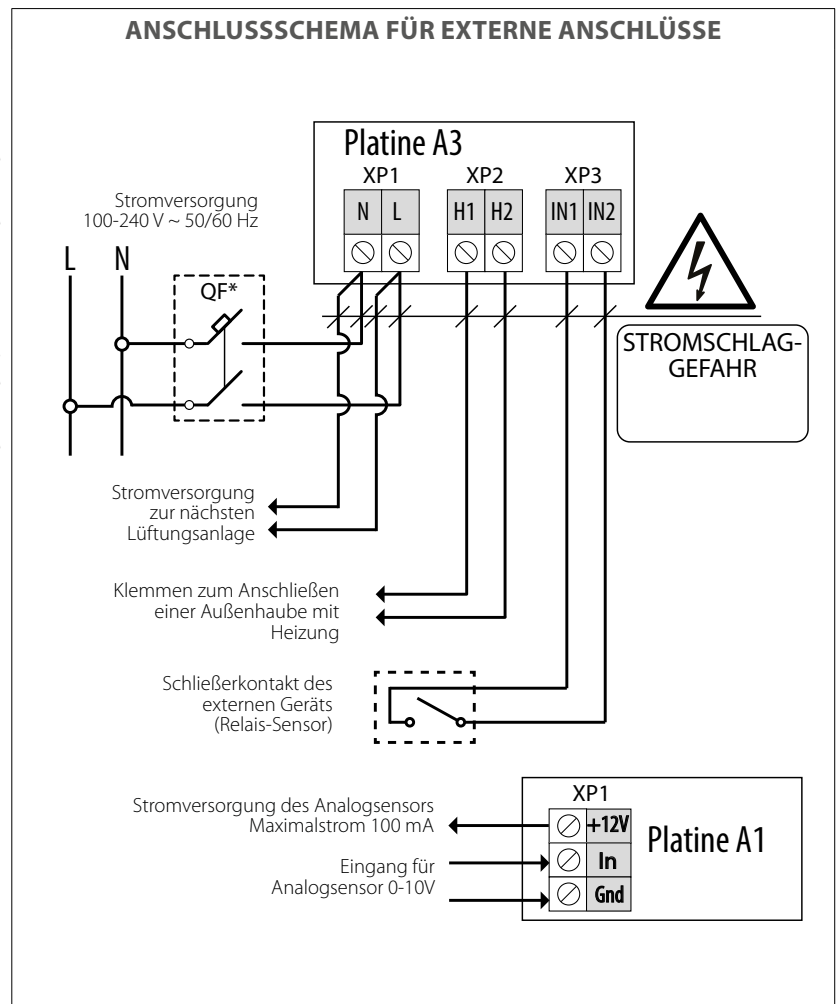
ANSCHLUSSSCHEMA FÜR EXTERNE ANSCHLÜSSE

Platine A3

XP1

N L

XP2

H1 H2

XP3

IN1 IN2

Stromversorgung
100-240 V ~ 50/60 Hz

L N

QF*

STROMSCHLAG-
GEFAHR

Stromversorgung
zur nächsten
Lüftungsanlage

Klemmen zum Anschließen
einer Außenhaube mit
Heizung

Schließerkontakt des
externen Geräts
(Relais-Sensor)

XP1

+12V

In

Gnd

Platine A1

Stromversorgung des Analogsensors
Maximalstrom 100 mA

Eingang für
Analogsensor 0-10V